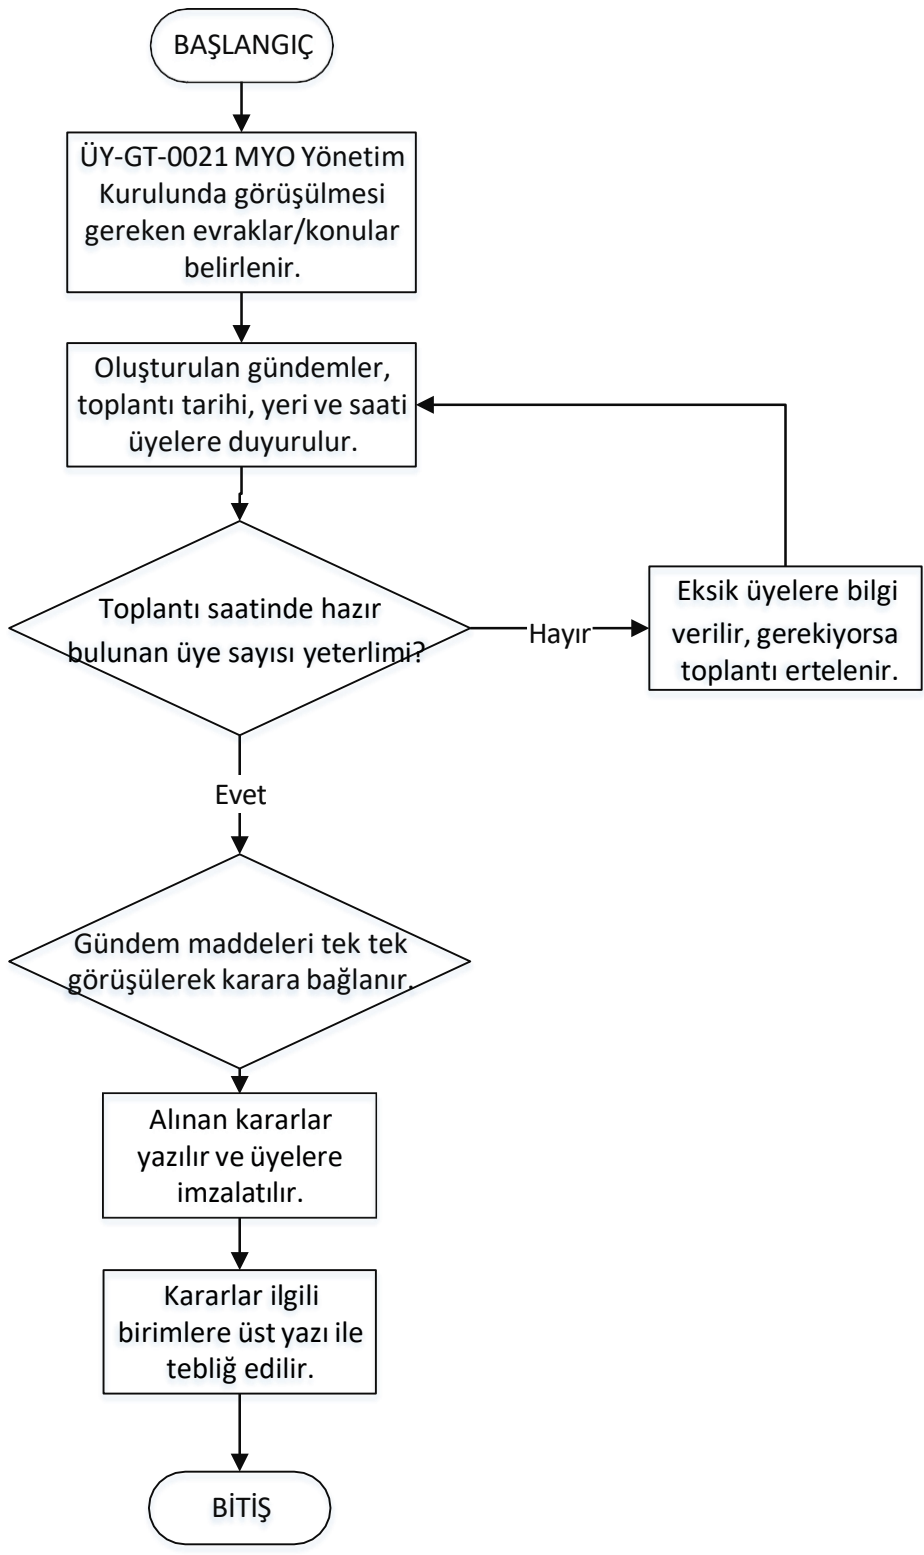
BAŞLANGIÇ

ÜY-GT-0021 MYO Yönetim Kurulunda görüşülmesi gereken evraklar/konular belirlenir.

Oluşturulan gündemler, toplantı tarihi, yeri ve saati üyelere duyurulur.

Toplantı saatinde hazır bulunan üye sayısı yeterlimi?

Hayır

Eksik üyelere bilgi verilir, gerekiyorsa toplantı ertelenir.

Evet

Gündem maddeleri tek tek görüşülerek karara bağlanır.

Alınan kararlar yazılır ve üyelere imzalatılır.

Kararlar ilgili birimlere üst yazı ile tebliğ edilir.

BİTİŞ